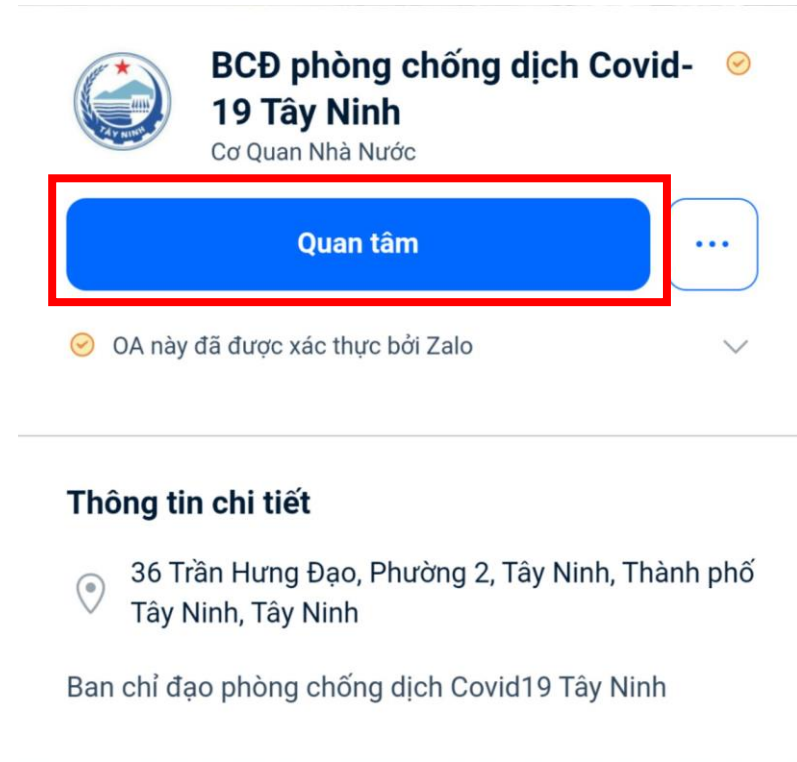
TÂY NINH

BCĐ phòng chống dịch Covid-19 Tây Ninh

Cơ Quan Nhà Nước

Quan tâm

...

OA này đã được xác thực bởi Zalo

Thông tin chi tiết

36 Trần Hưng Đạo, Phường 2, Tây Ninh, Thành phố Tây Ninh, Tây Ninh

Ban chỉ đạo phòng chống dịch Covid19 Tây Ninh